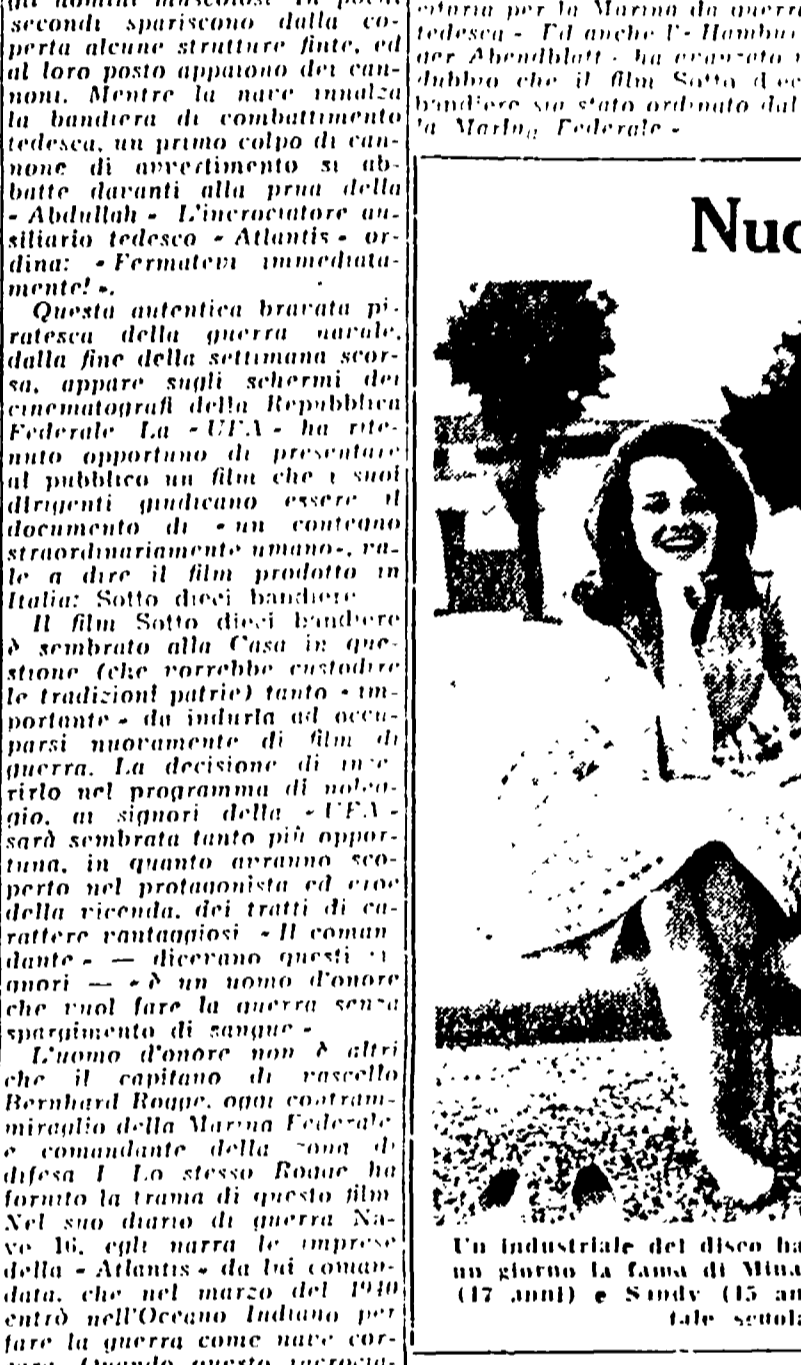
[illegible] secondi spariscono dalla coperta alcune strutture finte, ed al loro posto appaiono dei cannoni. Mentre la nave innalza la bandiera di combattimento tedesca, un primo colpo di cannone di avvertimento si abbatte davanti alla prua della «Abdullah». L'incrociatore ausiliario tedesco «Atlantis» ordina: «Fermatevi immediatamente!».

Questa autentica bravata piratesca della guerra navale, dalla fine della settimana scorsa, appare sugli schermi dei cinematografi della Repubblica Federale. La «UFA» ha ritenuto opportuno di presentare al pubblico un film che i suoi dirigenti giudicano essere il documento di «un contegno straordinariamente umano», vale a dire il film prodotto in Italia: Sotto dieci bandiere.

Il film Sotto dieci bandiere è sembrato alla Casa in questione (che vorrebbe custodire le tradizioni patrie) tanto «importante» da indurla ad occuparsi nuovamente di film di guerra. La decisione di inserirlo nel programma di noleggio, ai signori della «UFA» sarà sembrata tanto più opportuna, in quanto avranno scoperto nel protagonista ed eroe della vicenda, dei tratti di carattere vantaggiosi. «Il comandante» — diceranno questi signori — «è un uomo d'onore che vuol fare la guerra senza spargimento di sangue».

L'uomo d'onore non è altri che il capitano di vascello Bernhard Rogge, oggi contrammiraglio della Marina Federale e comandante della zona di difesa I. Lo stesso Rogge ha fornito la trama di questo film. Nel suo diario di guerra Nave 16, egli narra le imprese della «Atlantis» da lui comandata, che nel marzo del 1940 entrò nell'Oceano Indiano per fare la guerra come nave corsara. Quando questo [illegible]

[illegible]storia per la Marina da guerra tedesca». Ed anche l'«Hamburger Abendblatt» ha avanzato il dubbio che il film Sotto dieci bandiere sia stato ordinato dalla Marina Federale».

Nuo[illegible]

Un industriale del disco ha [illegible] un giorno la fama di Mina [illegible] (17 anni) e Sandy (15 an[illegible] tale scuola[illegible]